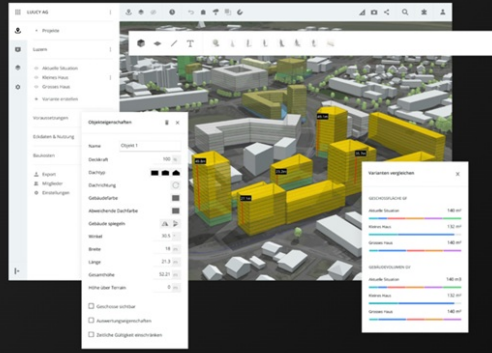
LUCEY AG

Projekte

Luzern

Aktuelle Situation
Kleines Haus
Grosses Haus
Variante erstellen

Voraussetzungen

Eckdaten & Nutzung

Baukosten

Export
Mitglieder
Einstellungen

Objekteigenschaften

Name Objekt 1

Deckkraft 100

Dachtyp

Dachrichtung

Gebäudefarbe

Abweichende Dachfarbe

Gebäude spiegeln

Winkel 30.5

Breite 19

Länge 21.3

Gesamthöhe 32.21

Höhe über Terrain 0

Geschosse sichtbar

Auswertungseigenschaften

Zeitliche Gültigkeit einschränken

Varianten vergleichen

GESCHOSSFLÄCHE GF

Aktuelle Situation 180 m²

Kleines Haus 132 m²

Grosses Haus 180 m²

GEBÄUDEVOLUMEN GV

Aktuelle Situation 140 m3

Kleines Haus 132 m²

Grosses Haus 140 m²